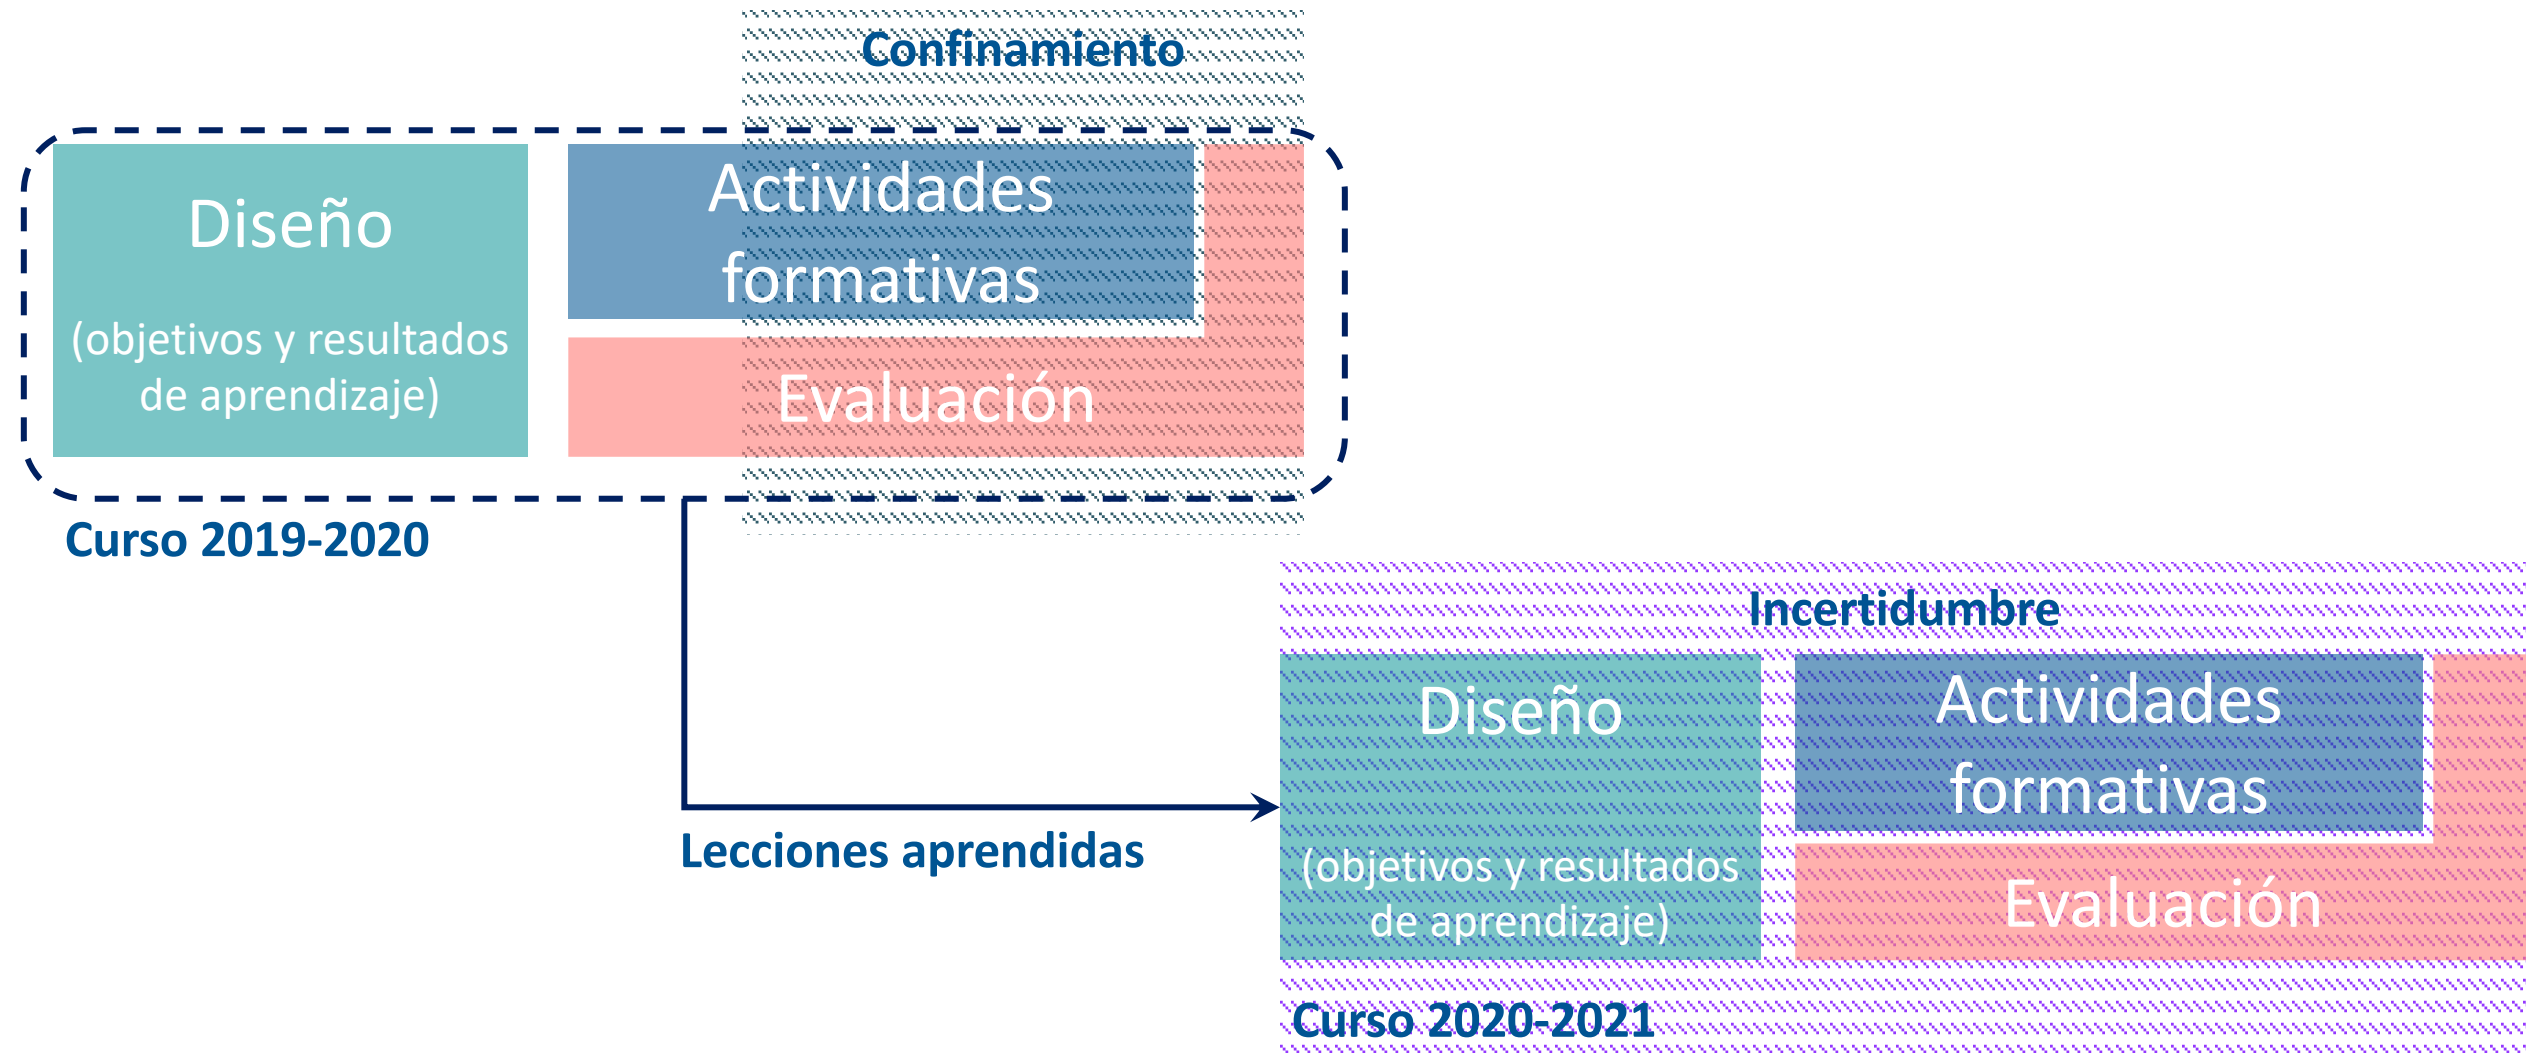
Confinamiento

Diseño

(objetivos y resultados de aprendizaje)

Actividades formativas

Evaluación

Curso 2019-2020

Incertidumbre

Diseño

(objetivos y resultados de aprendizaje)

Actividades formativas

Evaluación

Lecciones aprendidas

Curso 2020-2021